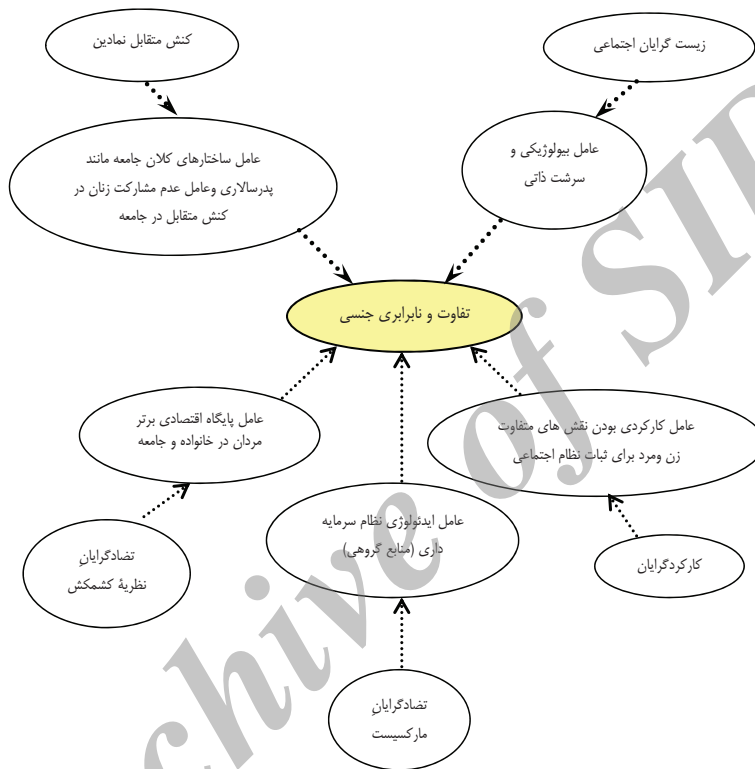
کنش متقابل نمادین

زیست گرایان اجتماعی

عامل ساختارهای کلان جامعه مانند پدرسالاری وعامل عدم مشارکت زنان در کنش متقابل در جامعه

عامل بیولوژیکی و سرشت ذاتی

تفاوت و نابرابری جنسی

عامل پایگاه اقتصادی برتر مردان در خانواده و جامعه

عامل کارکردی بودن نقش های متفاوت زن ومرد برای ثبات نظام اجتماعی

عامل ایدئولوژی نظام سرمایه داری (منابع گروهی)

تضادگرایانِ نظریهٔ کشمکش

کارکردگرایان

تضادگرایانِ مارکسیست

Archive of SID